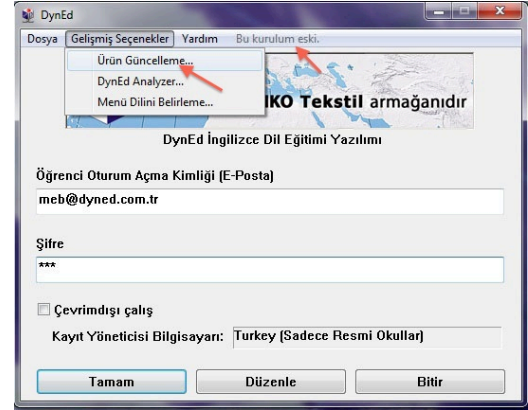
DynEd

Dosya Gelişmiş Seçenekler Yardım Bu kurulum eski.

Ürün Güncelleme...
DynEd Analyzer...
Menü Dilini Belirleme...

IKO Tekstil armağanıdır

DynEd İngilizce Dil Eğitimi Yazılımı

Öğrenci Oturum Açma Kimliği (E-Posta)

meb@dyned.com.tr

Şifre

***

Çevrimdışı çalış

Kayıt Yöneticisi Bilgisayarı: Turkey (Sadece Resmi Okullar)

Tamam Düzenle Bitir